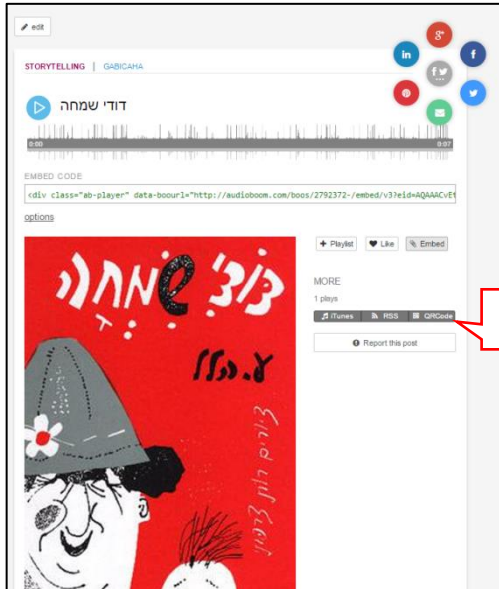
edit

STORYTELLING | GABICAHA

in g+ f

f🐦 🐦

℗ ✉

דודי שמחה

0:00 0:07

EMBED CODE

<div class="ab-player" data-boourl="http://audioboom.com/boos/2792372-/embed/v3?eid=AQAAACvEt

options

+ Playlist ♥ Like Embed

דודי שמחה

ע. הלל

ציורים רות צרפתי

MORE

1 plays

iTunes RSS QRCode

Report this post